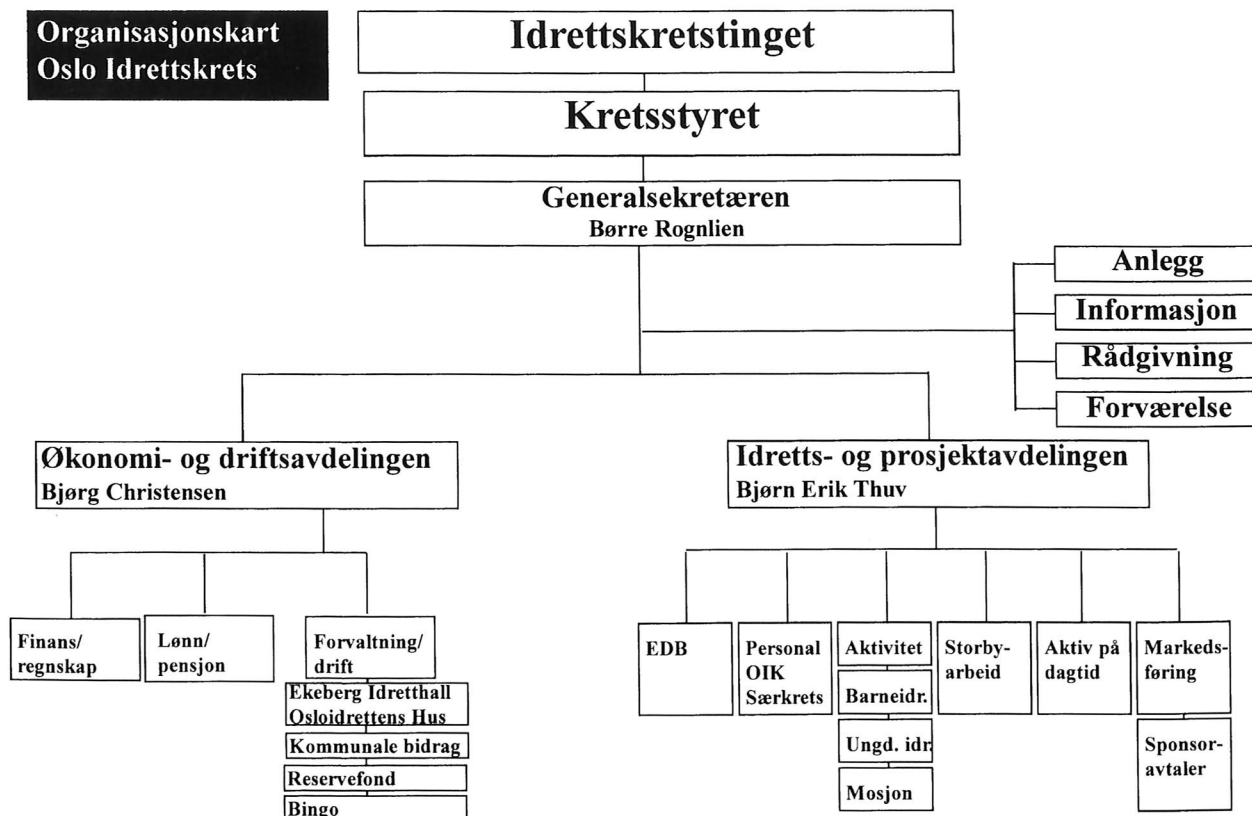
Organisasjonskart
Oslo Idrettskrets

Idrettskretstinget

Kretsstyret

Generalsekretæren
Børre Rognlien

Anlegg

Informasjon

Rådgivning

Forværelse

Økonomi- og driftsavdelingen
Bjørg Christensen

Finans/ regnskap

Lønn/ pensjon

Forvaltning/ drift

Ekeberg Idretthall Osloidrettens Hus

Kommunale bidrag

Reservefond

Bingo

Idretts- og prosjektavdelingen
Bjørn Erik Thuv

EDB

Personal OIK Særkrets

Aktivitet

Barneidr.

Ungd. idr.

Mosjon

Storby-arbeid

Aktiv på dagtid

Markeds-føring

Sponsor-avtaler